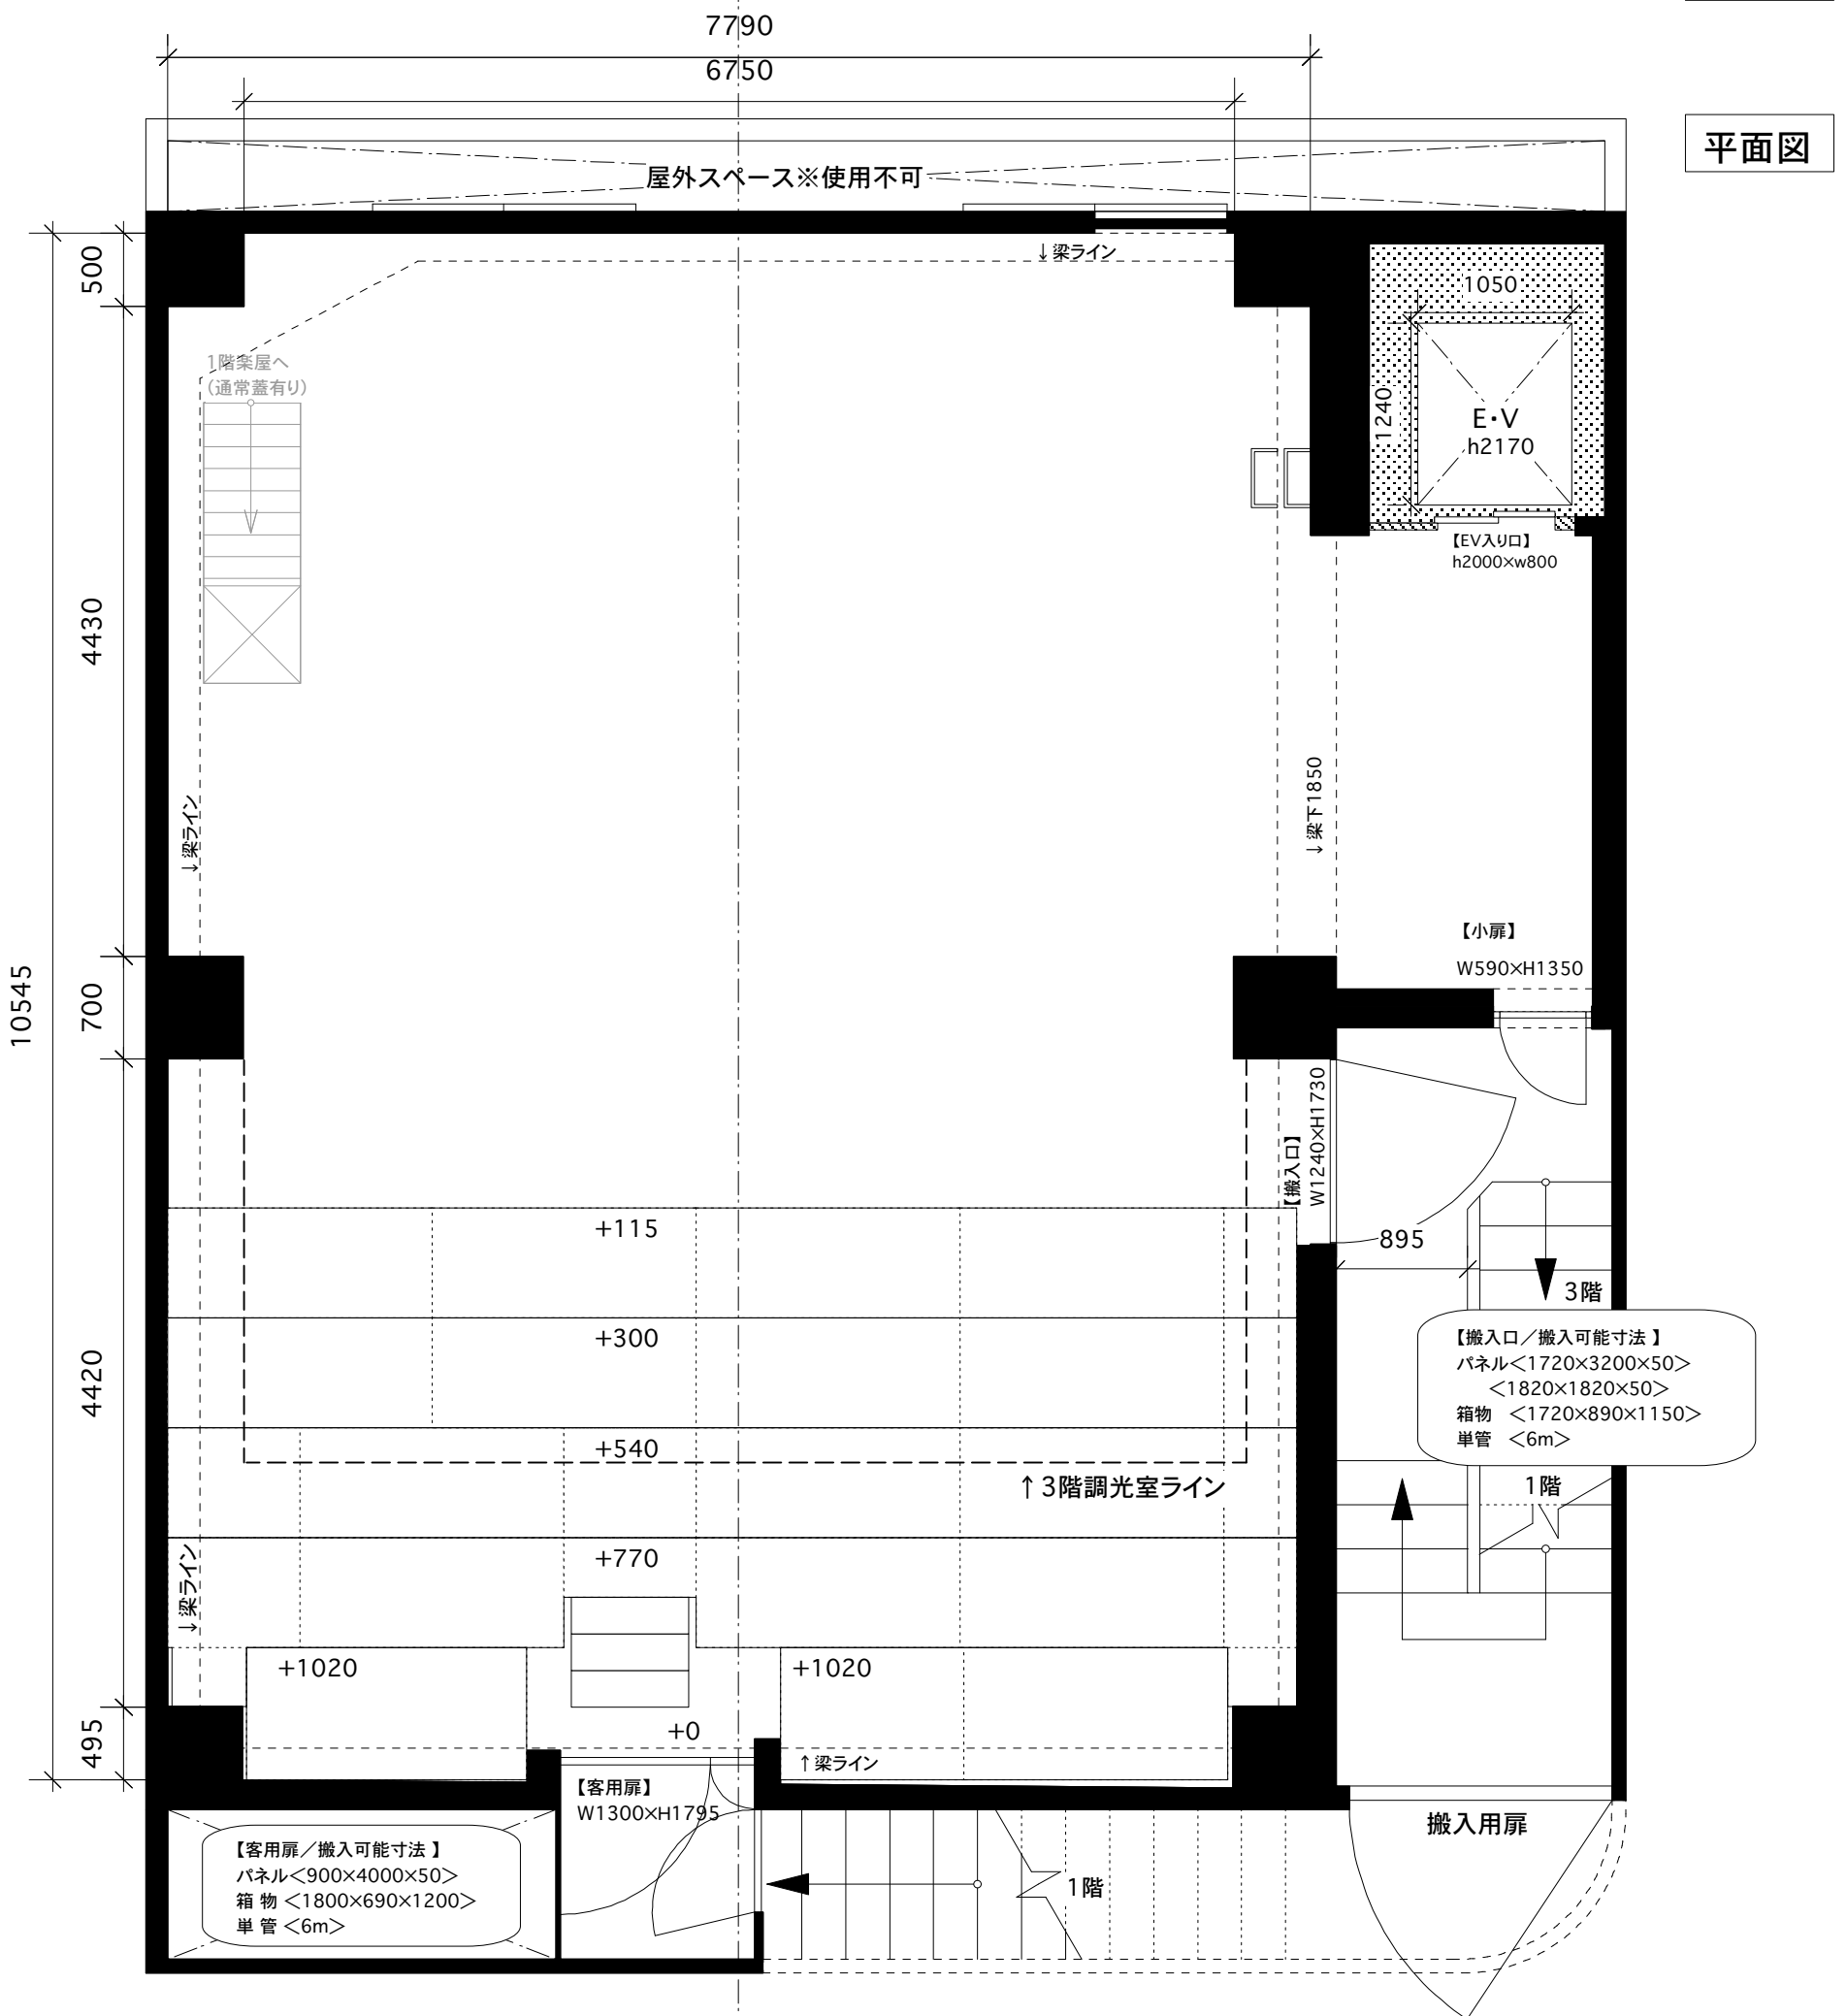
7790
6750

平面図

屋外スペース※使用不可

↓梁ライン

1050
1240
E・V
h2170
【EV入り口】
h2000×w800

500
4430
10545
700
4420
495

1階楽屋へ
(通常蓋有り)

↓梁ライン

↓梁下1850

【小扉】
W590×H1350

【搬入口】
W1240×H1730

895
3階

【搬入口／搬入可能寸法 】
パネル<1720×3200×50>
<1820×1820×50>
箱物 <1720×890×1150>
単管 <6m>

1階

+115
+300
+540
↑3階調光室ライン
+770
↓梁ライン
+1020
+1020
+0
↑梁ライン

【客用扉】
W1300×H1795

【客用扉／搬入可能寸法 】
パネル<900×4000×50>
箱 物 <1800×690×1200>
単 管 <6m>

1階

搬入用扉